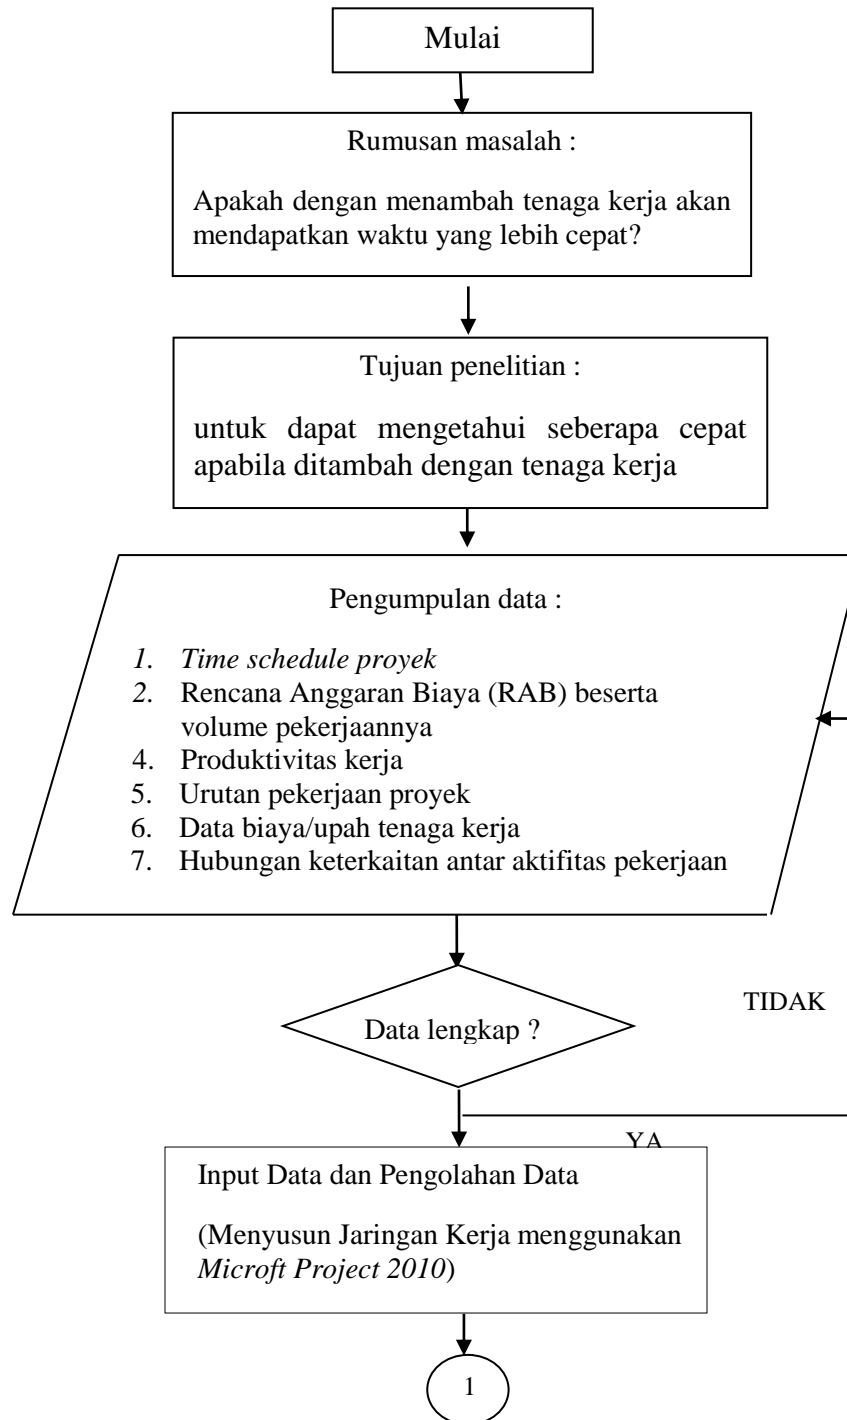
Mulai

Rumusan masalah :

Apakah dengan menambah tenaga kerja akan mendapatkan waktu yang lebih cepat?

Tujuan penelitian :

untuk dapat mengetahui seberapa cepat apabila ditambah dengan tenaga kerja

Pengumpulan data :

1. Time schedule proyek
2. Rencana Anggaran Biaya (RAB) beserta volume pekerjaannya
4. Produktivitas kerja
5. Urutan pekerjaan proyek
6. Data biaya/upah tenaga kerja
7. Hubungan keterkaitan antar aktifitas pekerjaan

Data lengkap ?

TIDAK

YA

Input Data dan Pengolahan Data

(Menyusun Jaringan Kerja menggunakan Microft Project 2010)

1